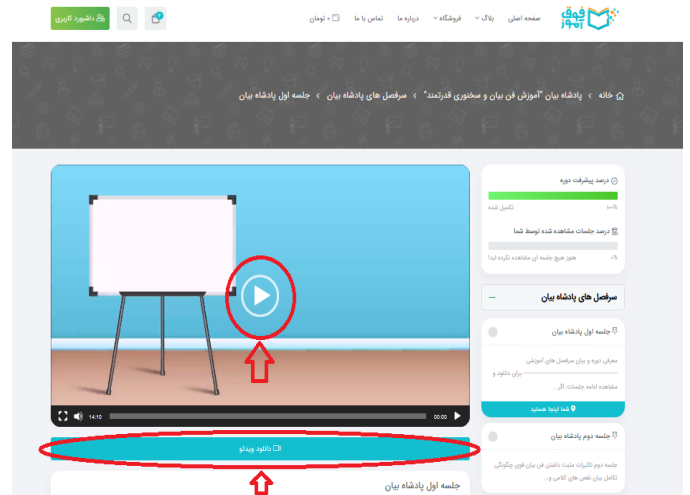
فوق آموز

صفحه اصلی بلاگ فروشگاه درباره ما تماس با ما 0 تومان

داشبورد کاربری

خانه > پادشاه بیان "آموزش فن بیان و سخنوری قدرتمند" > سرفصل های پادشاه بیان > جلسه اول پادشاه بیان

درصد پیشرفت دوره

100%

تکمیل شده

درصد جلسات مشاهده شده توسط شما

0%

هنوز هیچ جلسه ای مشاهده نکرده اید!

سرفصل های پادشاه بیان

جلسه اول پادشاه بیان

معرفی دوره و بیان سرفصل های آموزشی برای دانلود و مشاهده ادامه جلسات اگر...

شما اینجا هستید

جلسه دوم پادشاه بیان

جلسه دوم تاثیرات مثبت داشتن فن بیان قوی چگونگی تکامل بیان نفس های کلامی و...

14:10

00:00

دانلود ویدئو

جلسه اول پادشاه بیان